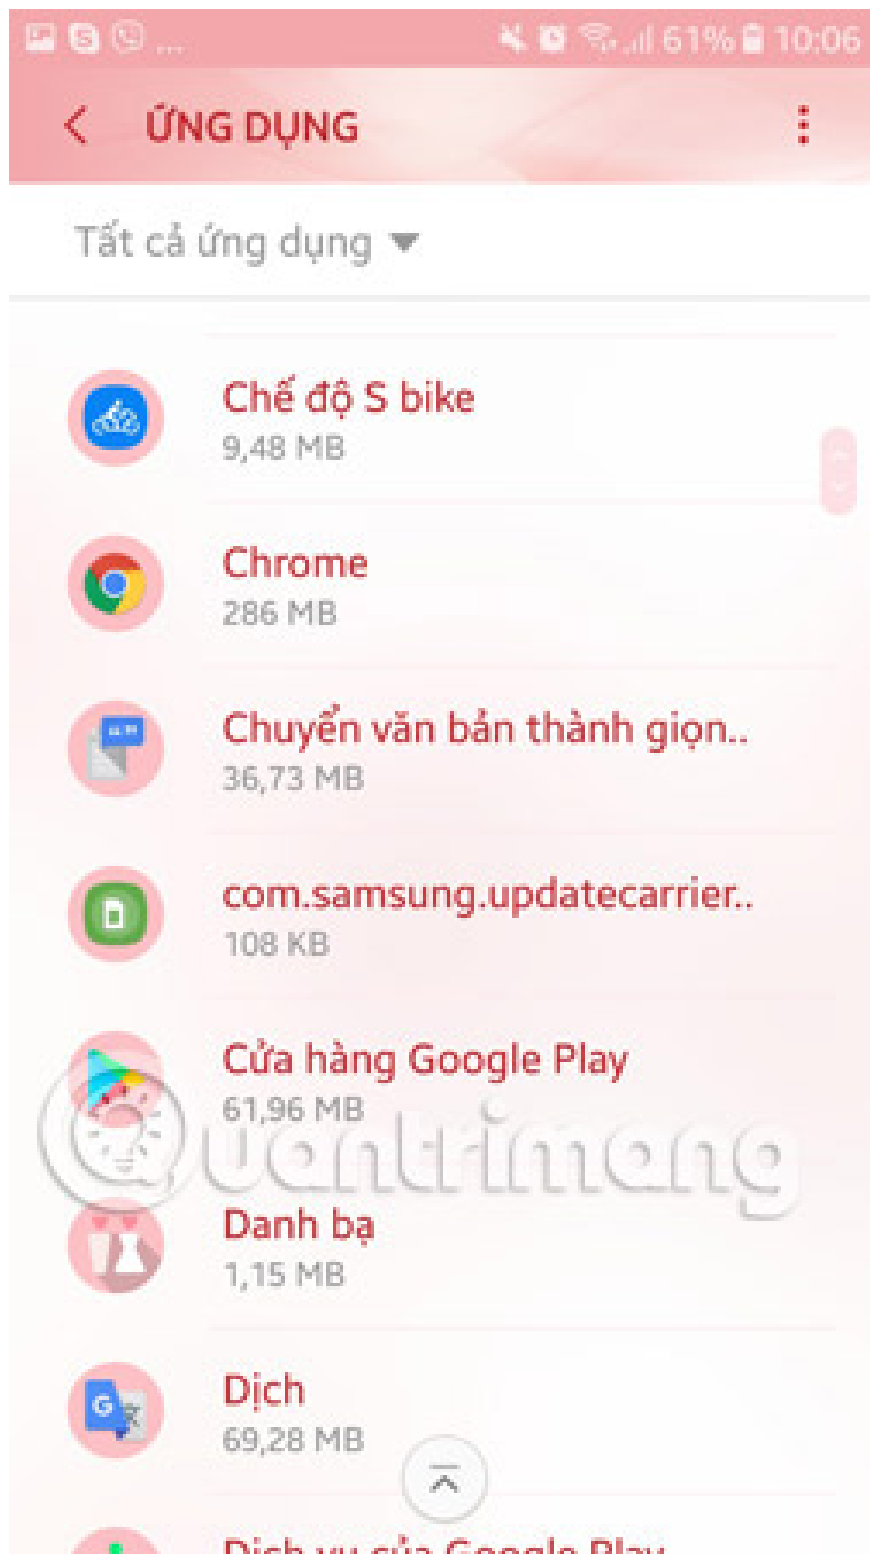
61% 10:06

ỨNG DỤNG

Tất cả ứng dụng

Chế độ S bike
9,48 MB

Chrome
286 MB

Chuyển văn bản thành giọn..
36,73 MB

com.samsung.updatecarrier..
108 KB

Cửa hàng Google Play
61,96 MB

Danh bạ
1,15 MB

Dịch
69,28 MB

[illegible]

Quantrimang